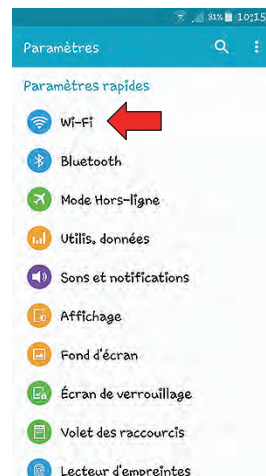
31% 10:15

Paramètres

Paramètres rapides

Wi-Fi

Bluetooth

Mode Hors-ligne

Utilis. données

Sons et notifications

Affichage

Fond d'écran

Écran de verrouillage

Volet des raccourcis

Lecteur d'empreintes